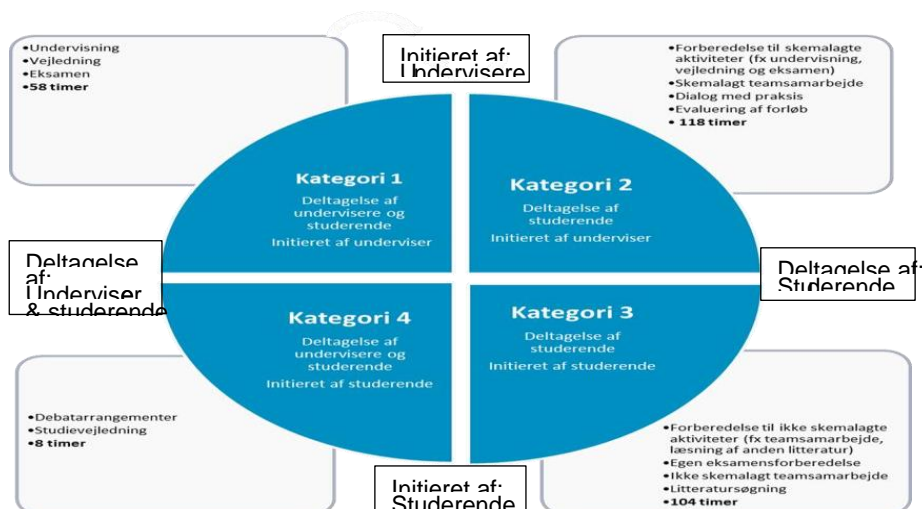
•Undervisning
•Vejledning
•Eksamen
•58 timer

Initieret af: Undervisere

•Forberedelse til skemalagte aktiviteter (fx undervisning, vejledning og eksamen)
•Skemalagt teamsamarbejde
•Dialog med praksis
•Evaluering af forløb
•118 timer

Kategori 1
Deltagelse af undervisere og studerende
Initieret af underviser

Kategori 2
Deltagelse af studerende
Initieret af underviser

Deltagelse af: Underviser & studerende

Deltagelse af: Studerende

Kategori 4
Deltagelse af undervisere og studerende
Initieret af studerende

Kategori 3
Deltagelse af studerende
Initieret af studerende

•Debatarrangementer
•Studievejledning
•8 timer

•Forberedelse til ikke skemalagte aktiviteter (fx teamsamarbejde, læsning af anden litteratur)
•Egen eksamensforberedelse
•Ikke skemalagt teamsamarbejde
•Litteratursøgning
•104 timer

Initieret af: Studerende